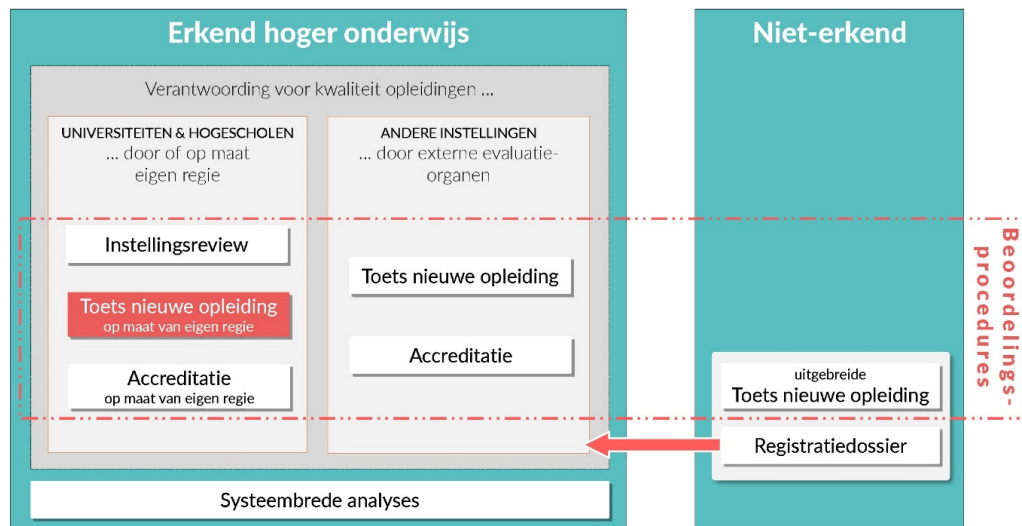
Erkend hoger onderwijs

Verantwoording voor kwaliteit opleidingen ...

UNIVERSITEITEN & HOGESCHOLEN
... door of op maat eigen regie

Instellingsreview

Toets nieuwe opleiding
op maat van eigen regie

Accreditatie
op maat van eigen regie

ANDERE INSTELLINGEN
... door externe evaluatie-organen

Toets nieuwe opleiding

Accreditatie

Systeembrede analyses

Niet-erkend

uitgebreide
Toets nieuwe opleiding

Registratiedossier

Beoordelings-procedures